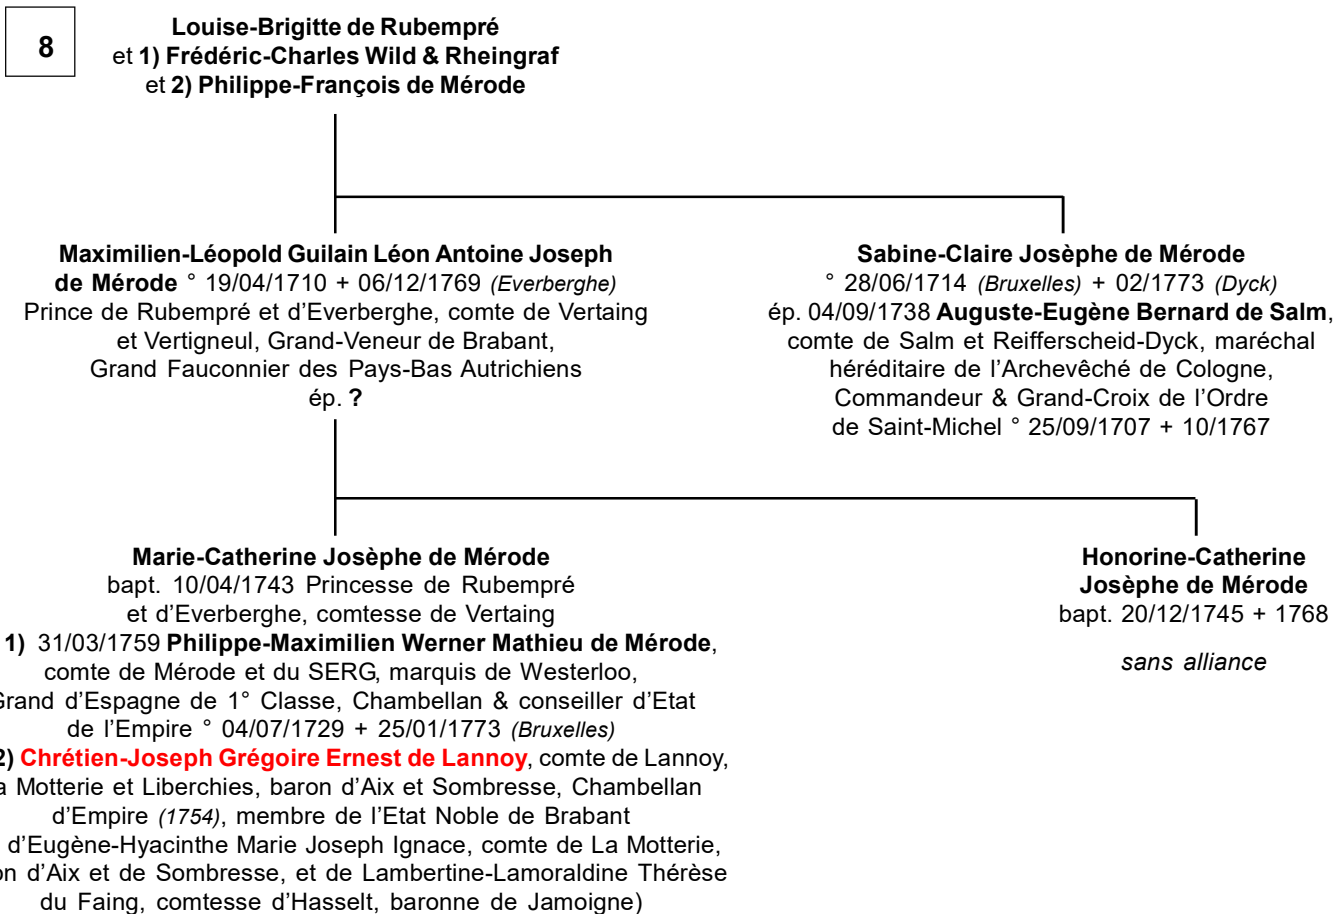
8

Louise-Brigitte de Rubempré
et 1) Frédéric-Charles Wild & Rheingraf
et 2) Philippe-François de Mérode

Maximilien-Léopold Guilain Léon Antoine Joseph de Mérode ° 19/04/1710 + 06/12/1769 (Everberghe)
Prince de Rubempré et d'Everberghe, comte de Vertaing et Vertigneul, Grand-Veneur de Brabant, Grand Fauconnier des Pays-Bas Autrichiens
ép. ?

Sabine-Claire Josèphe de Mérode
° 28/06/1714 (Bruxelles) + 02/1773 (Dyck)
ép. 04/09/1738 Auguste-Eugène Bernard de Salm, comte de Salm et Reifferscheid-Dyck, maréchal héréditaire de l'Archevêché de Cologne, Commandeur & Grand-Croix de l'Ordre de Saint-Michel ° 25/09/1707 + 10/1767

Marie-Catherine Josèphe de Mérode
bapt. 10/04/1743 Princesse de Rubempré et d'Everberghe, comtesse de Vertaing
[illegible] 1) 31/03/1759 Philippe-Maximilien Werner Mathieu de Mérode, comte de Mérode et du SERG, marquis de Westerloo, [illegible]rand d'Espagne de 1° Classe, Chambellan & conseiller d'Etat de l'Empire ° 04/07/1729 + 25/01/1773 (Bruxelles)
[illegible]2) Chrétien-Joseph Grégoire Ernest de Lannoy, comte de Lannoy, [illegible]a Motterie et Liberchies, baron d'Aix et Sombresse, Chambellan d'Empire (1754), membre de l'Etat Noble de Brabant
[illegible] d'Eugène-Hyacinthe Marie Joseph Ignace, comte de La Motterie, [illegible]on d'Aix et de Sombresse, et de Lambertine-Lamoraldine Thérèse du Faing, comtesse d'Hasselt, baronne de Jamoigne)

Honorine-Catherine Josèphe de Mérode
bapt. 20/12/1745 + 1768

sans alliance